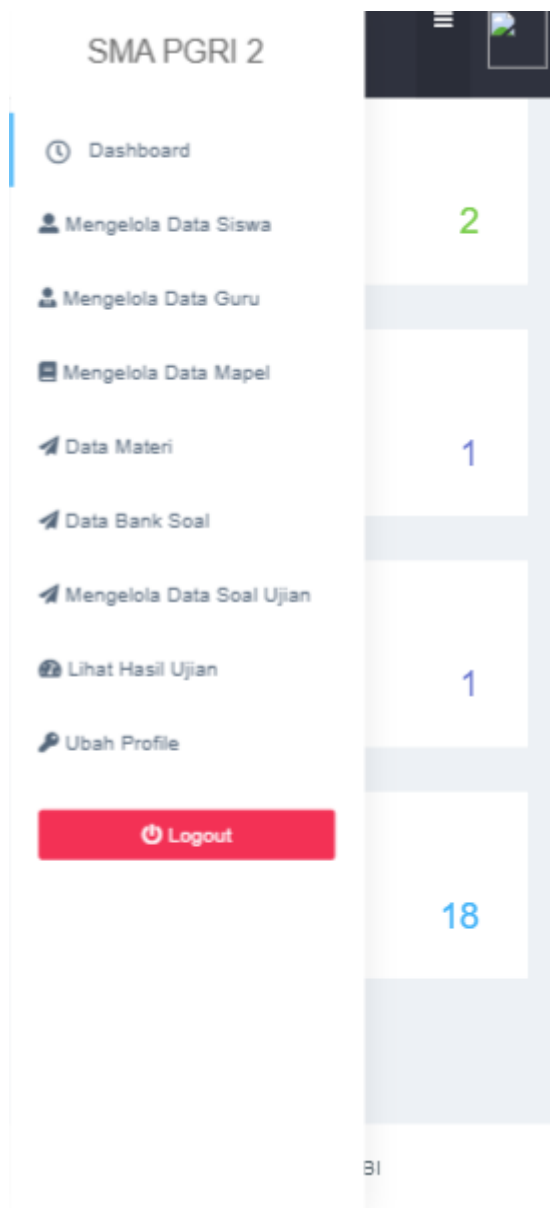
SMA PGRI 2

Dashboard

Mengelola Data Siswa

Mengelola Data Guru

Mengelola Data Mapel

Data Materi

Data Bank Soal

Mengelola Data Soal Ujian

Lihat Hasil Ujian

Ubah Profile

Logout

2

1

1

18

BI